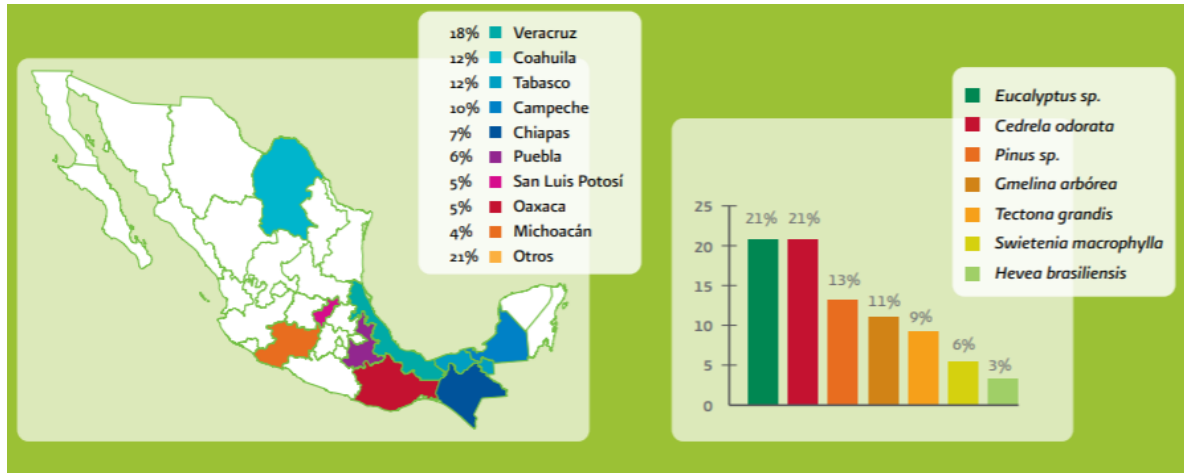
18% Veracruz
12% Coahuila
12% Tabasco
10% Campeche
7% Chiapas
6% Puebla
5% San Luis Potosí
5% Oaxaca
4% Michoacán
21% Otros

Eucalyptus sp.
Cedrela odorata
Pinus sp.
Gmelina arbórea
Tectona grandis
Swietenia macrophylla
Hevea brasiliensis

25
20
15
10
5
0

21% 21% 13% 11% 9% 6% 3%